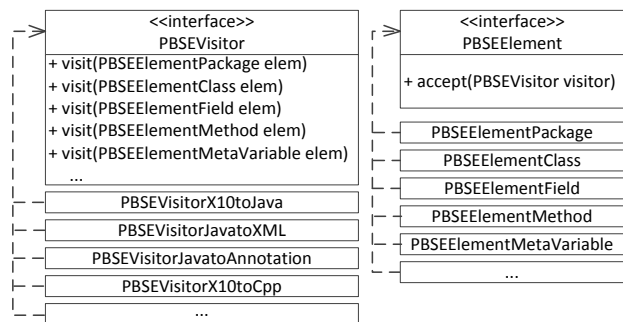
<<interface>>
PBSEVisitor

+ visit(PBSEElementPackage elem)
+ visit(PBSEElementClass elem)
+ visit(PBSEElementField elem)
+ visit(PBSEElementMethod elem)
+ visit(PBSEElementMetaVariable elem)
...

PBSEVisitorX10toJava

PBSEVisitorJavatoXML

PBSEVisitorJavatoAnnotation

PBSEVisitorX10toCpp

...

<<interface>>
PBSEElement

+ accept(PBSEVisitor visitor)

PBSEElementPackage

PBSEElementClass

PBSEElementField

PBSEElementMethod

PBSEElementMetaVariable

...